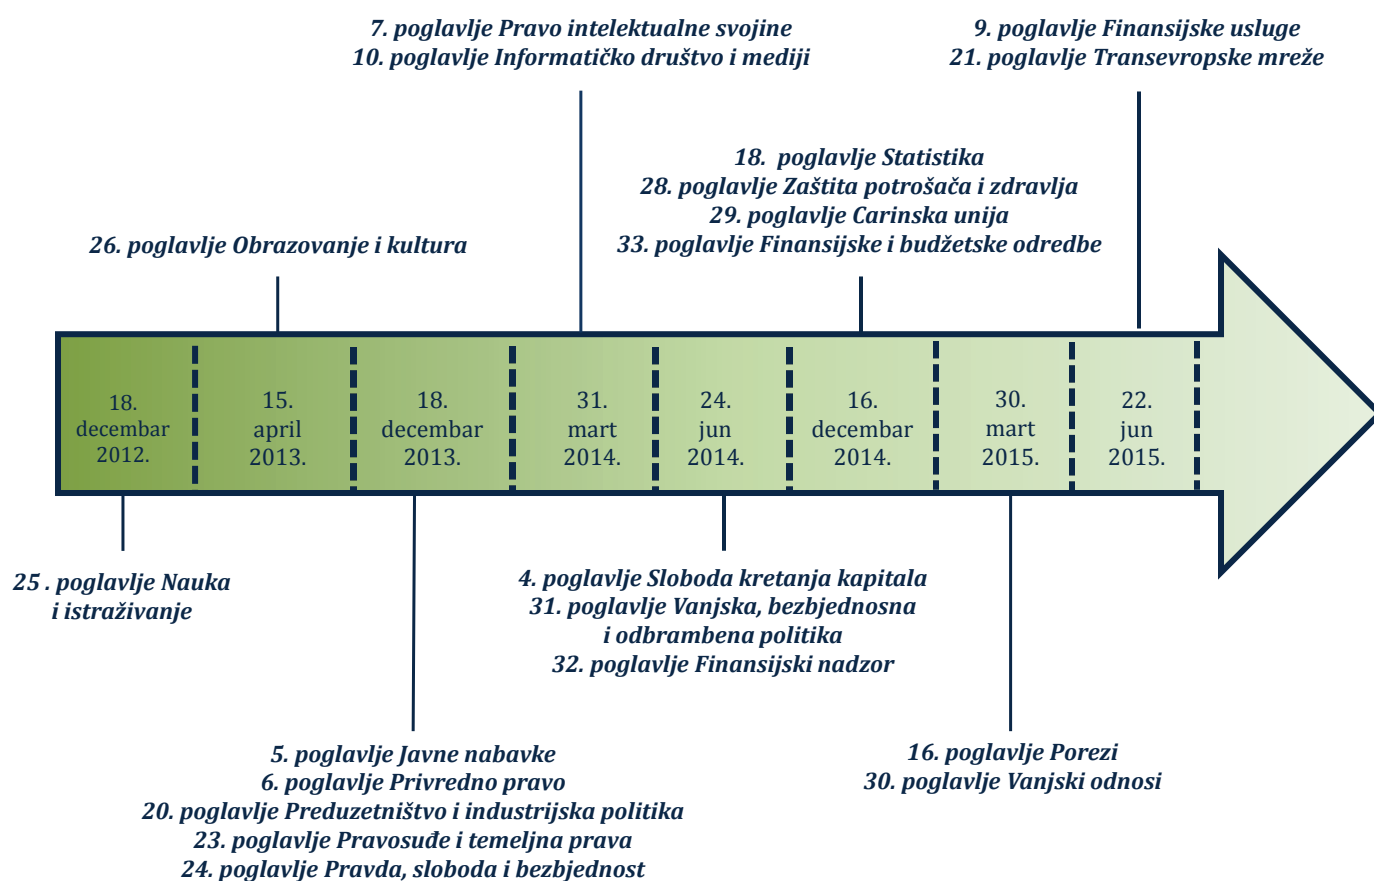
7. poglavlje Pravo intelektualne svojine
10. poglavlje Informatičko društvo i mediji

9. poglavlje Finansijske usluge
21. poglavlje Transevropske mreže

18. poglavlje Statistika
28. poglavlje Zaštita potrošača i zdravlja
29. poglavlje Carinska unija
33. poglavlje Finansijske i budžetske odredbe

26. poglavlje Obrazovanje i kultura

18. decembar 2012.

15. april 2013.

18. decembar 2013.

31. mart 2014.

24. jun 2014.

16. decembar 2014.

30. mart 2015.

22. jun 2015.

25 . poglavlje Nauka i istraživanje

4. poglavlje Sloboda kretanja kapitala
31. poglavlje Vanjska, bezbjednosna i odbrambena politika
32. poglavlje Finansijski nadzor

5. poglavlje Javne nabavke
6. poglavlje Privredno pravo
20. poglavlje Preduzetništvo i industrijska politika
23. poglavlje Pravosuđe i temeljna prava
24. poglavlje Pravda, sloboda i bezbjednost

16. poglavlje Porezi
30. poglavlje Vanjski odnosi